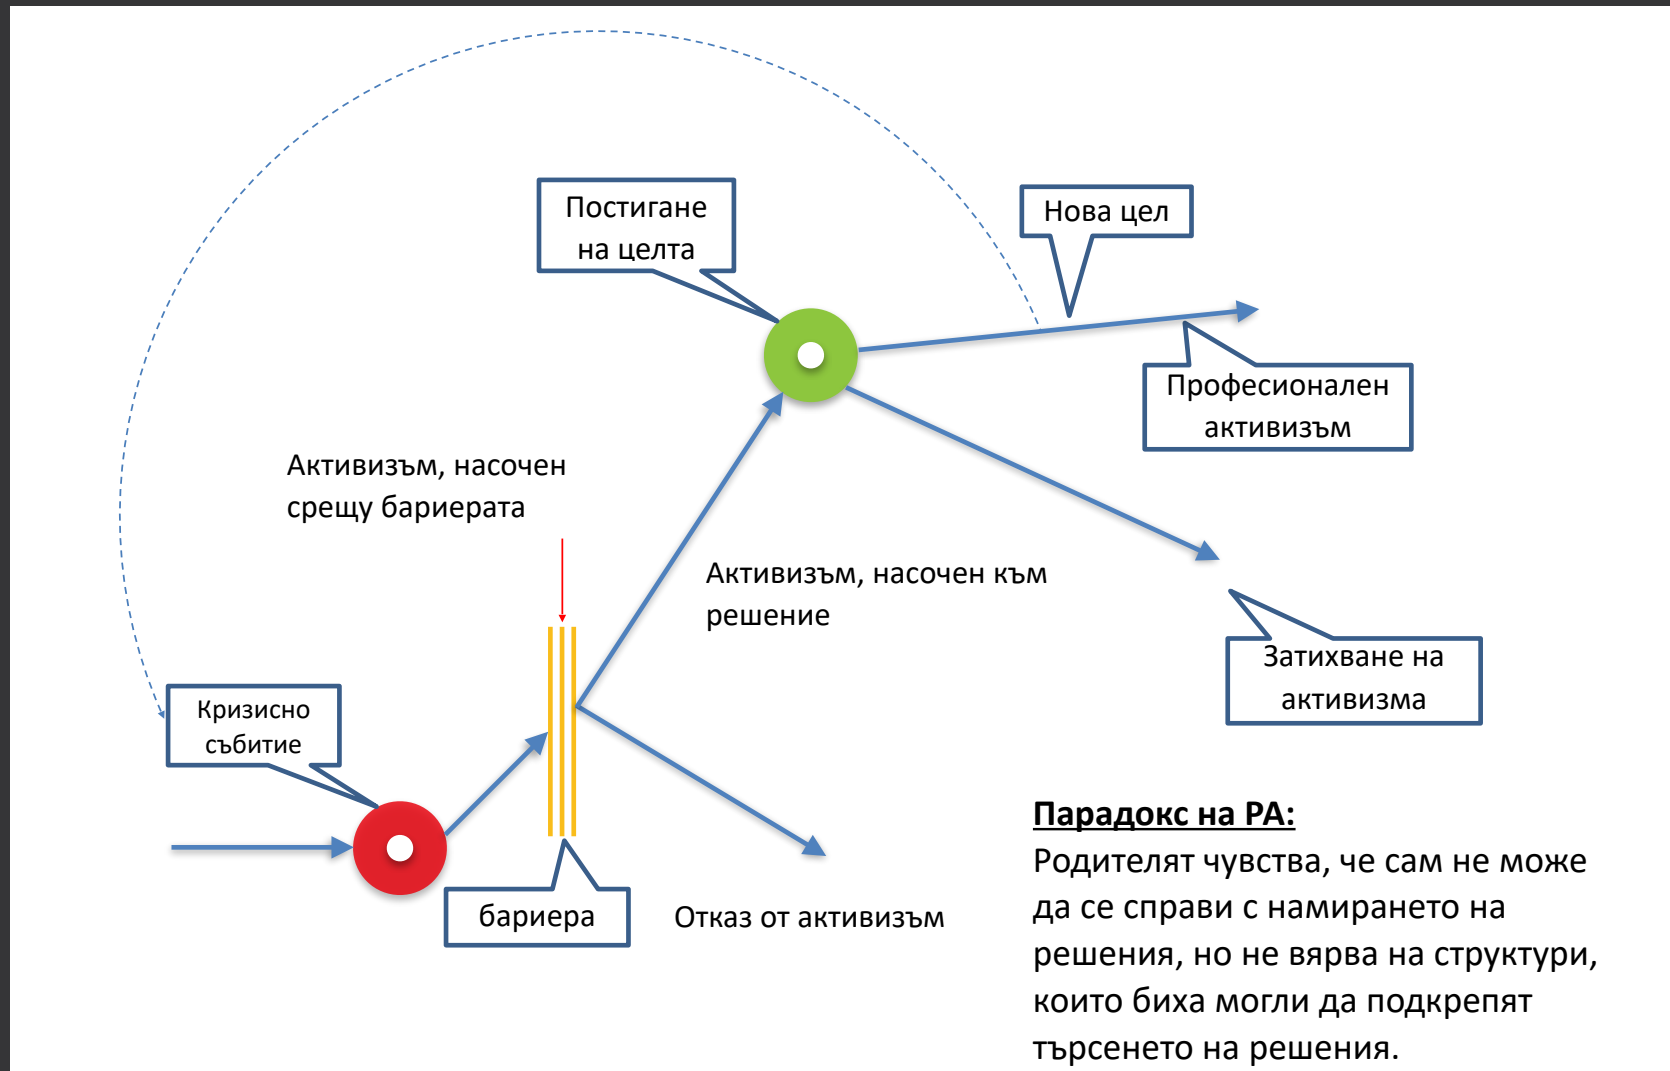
Постигане на целта

Нова цел

Професионален активизъм

Активизъм, насочен срещу бариерата

Активизъм, насочен към решение

Затихване на активизма

Кризисно събитие

бариера

Отказ от активизъм

Парадокс на РА:
Родителят чувства, че сам не може да се справи с намирането на решения, но не вярва на структури, които биха могли да подкрепят търсенето на решения.